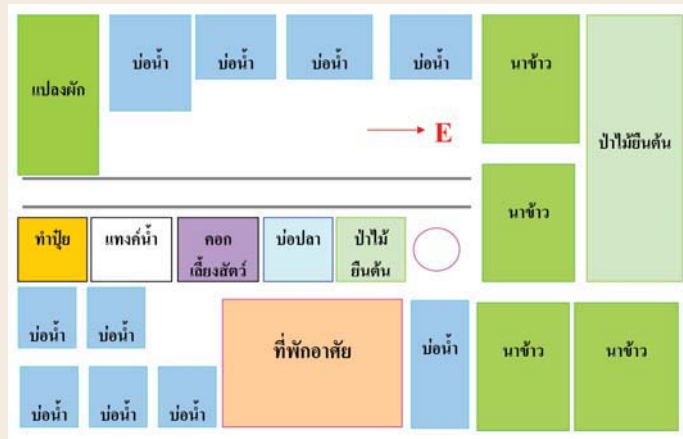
แปลงผัก

บ่อน้ำ

บ่อน้ำ

บ่อน้ำ

บ่อน้ำ

นาข้าว

ป่าไม้ยืนต้น

E

นาข้าว

ทำปุ๋ย

แทงค์น้ำ

คอก เลี้ยงสัตว์

บ่อปลา

ป่าไม้ ยืนต้น

บ่อน้ำ

บ่อน้ำ

ที่พักอาศัย

บ่อน้ำ

นาข้าว

นาข้าว

บ่อน้ำ

บ่อน้ำ

บ่อน้ำ